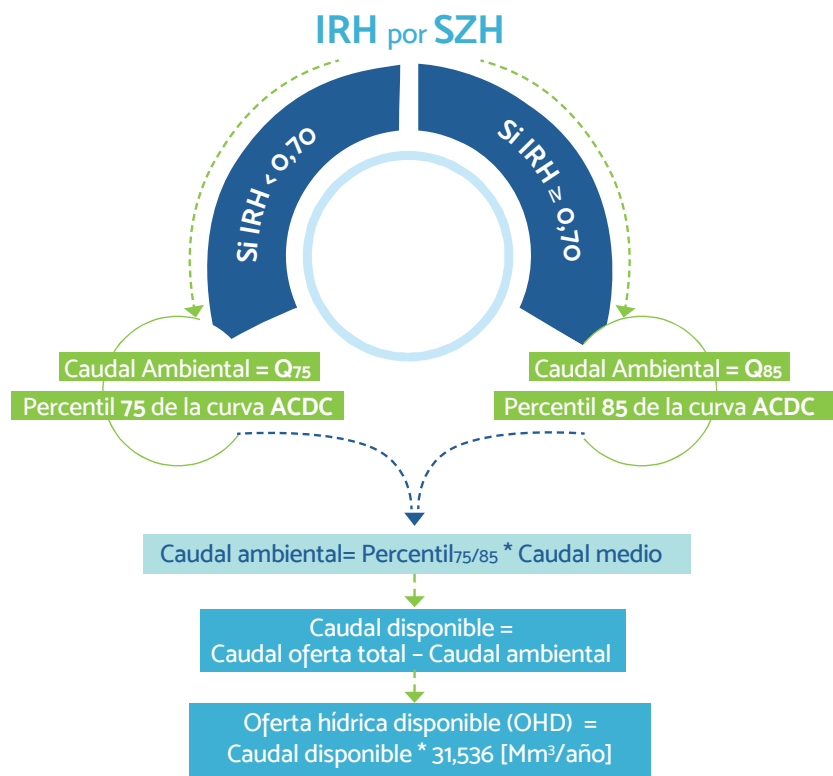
IRH por SZH

Si IRH < 0,70

Si IRH ≥ 0,70

Caudal Ambiental = $Q_{75}$
Percentil 75 de la curva ACDC

Caudal Ambiental = $Q_{85}$
Percentil 85 de la curva ACDC

Caudal ambiental= Percentil$_{75/85}$ * Caudal medio

Caudal disponible =
Caudal oferta total - Caudal ambiental

Oferta hídrica disponible (OHD) =
Caudal disponible * 31,536 [Mm$^3$/año]